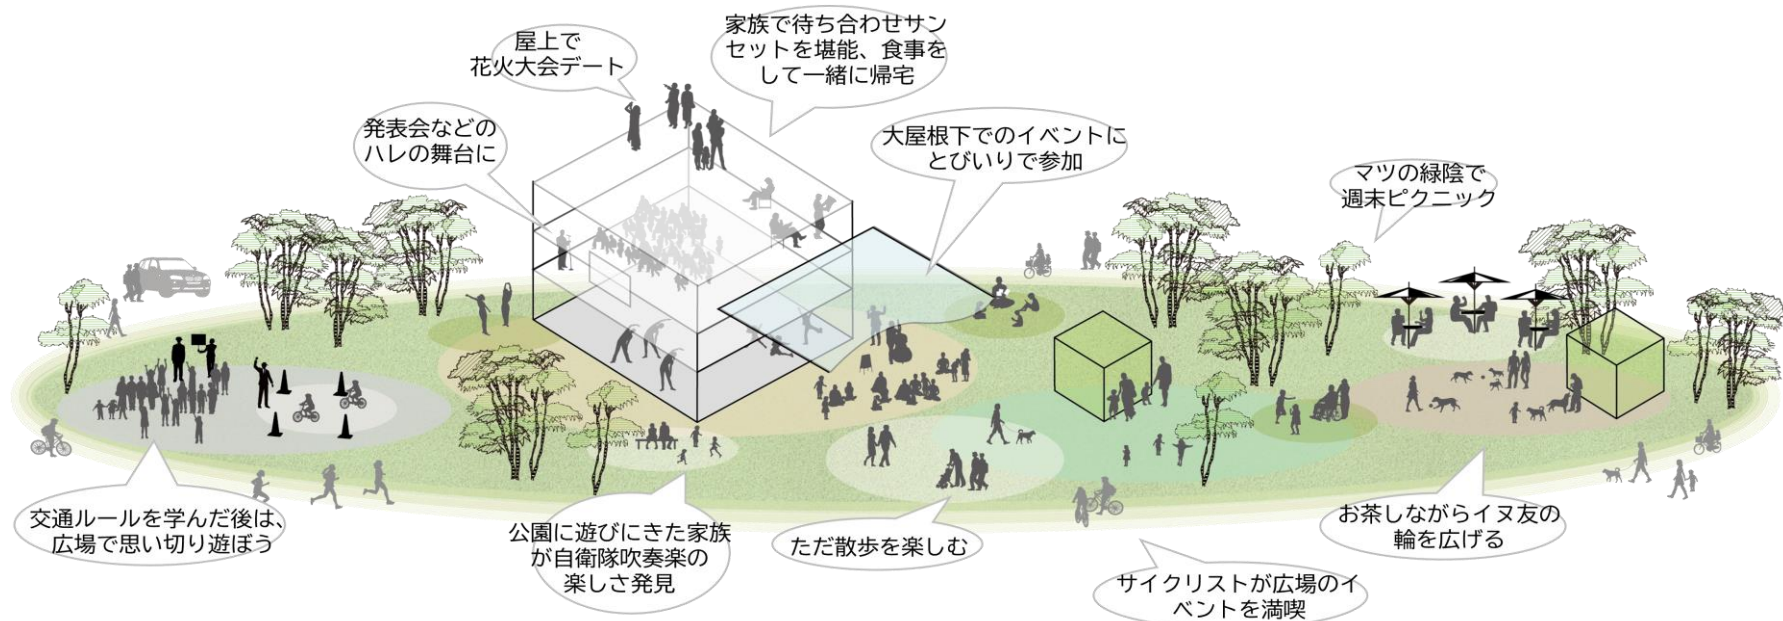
屋上で
花火大会デート

家族で待ち合わせサンセットを堪能、食事をして一緒に帰宅

発表会などのハレの舞台に

大屋根下でのイベントにとびいりで参加

マツの緑陰で週末ピクニック

交通ルールを学んだ後は、広場で思い切り遊ぼう

公園に遊びにきた家族が自衛隊吹奏楽の楽しさ発見

ただ散歩を楽しむ

サイクリストが広場のイベントを満喫

お茶しながらイヌ友の輪を広げる